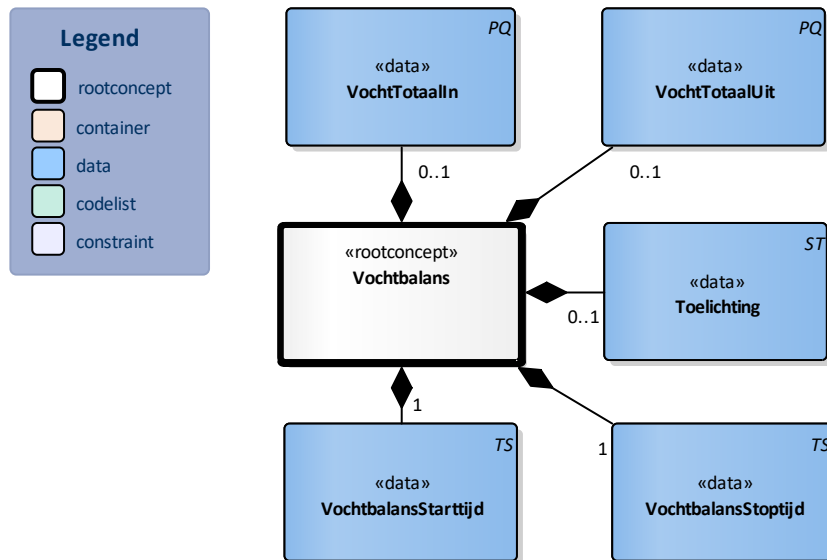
Legend

rootconcept

container

data

codelist

constraint

PQ
«data»
VochtTotaalIn

PQ
«data»
VochtTotaalUit

0..1

0..1

«rootconcept»
Vochtbalans

ST
«data»
Toelichting

0..1

1

1

TS
«data»
VochtbalansStarttijd

TS
«data»
VochtbalansStoptijd